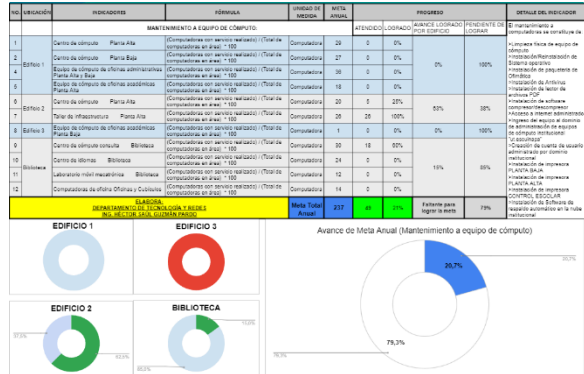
| No. | UBICACIÓN | INDICADORES | FÓRMULA | UNIDAD DE MEDIDA | META ANUAL | ATENDIDO | LOGRADO | AVANCE LOGRADO POR EDIFICIO | PENDIENTE DE LOGRAR | DETALLE DEL INDICADOR |
|---|---|---|---|---|---|---|---|---|---|---|
| | | MANTENIMIENTO A EQUIPO DE CÓMPUTO: | | | | | | | | |
| 1 | Edificio 1 | Centro de cómputo Planta Alta | (Computadoras con servicio realizado) / (Total de computadoras en área) * 100 | Computadora | 29 | 0 | 0% | 0% | 100% | El mantenimiento a computadoras se constituye de: |
| 2 | | Centro de cómputo Planta Baja | (Computadoras con servicio realizado) / (Total de computadoras en área) * 100 | Computadora | 27 | 0 | 0% | | | *Limpieza física de equipo de cómputo |
| 3 | | Equipo de cómputo de oficinas administrativas Planta Alta y Baja | (Computadoras con servicio realizado) / (Total de computadoras en área) * 100 | Computadora | 36 | 0 | 0% | | | *Instalación/Reinstalación de Sistema operativo |
| 4 | | Equipo de cómputo de oficinas académicas Planta Alta | (Computadoras con servicio realizado) / (Total de computadoras en área) * 100 | Computadora | 18 | 0 | 0% | | | *Instalación de paquetería de Ofimática |
| 5 | Edificio 2 | Centro de cómputo Planta Alta | (Computadoras con servicio realizado) / (Total de computadoras en área) * 100 | Computadora | 20 | 5 | 25% | 63% | 38% | *Instalación de Antivirus *Instalación de lector de archivos PDF |
| 6 | | Taller de Infraestructura Planta Alta | (Computadoras con servicio realizado) / (Total de computadoras en área) * 100 | Computadora | 26 | 26 | 100% | | | *Instalación de software compresor/descompresor |
| 8 | Edificio 3 | Equipo de cómputo de oficinas académicas Planta Baja | (Computadoras con servicio realizado) / (Total de computadoras en área) * 100 | Computadora | 1 | 0 | 0% | 0% | 100% | *Acceso a internet administrado |
| 9 | Biblioteca | Centro de cómputo consulta Biblioteca | (Computadoras con servicio realizado) / (Total de computadoras en área) * 100 | Computadora | 30 | 18 | 60% | 15% | 85% | *Ingreso del equipo al dominio de administración de equipos de cómputo institucional "ut.ezquinaza" |
| 10 | | Centro de idiomas Biblioteca | (Computadoras con servicio realizado) / (Total de computadoras en área) * 100 | Computadora | 24 | 0 | 0% | | | *Creación de cuenta de usuario administrado por dominio institucional |
| 11 | | Laboratorio móvil mecatrónica Biblioteca | (Computadoras con servicio realizado) / (Total de computadoras en área) * 100 | Computadora | 12 | 0 | 0% | | | *Instalación de impresora PLANTA BAJA *Instalación de impresora PLANTA ALTA |
| 12 | | Computadoras de oficina Oficinas y Cubículos | (Computadoras con servicio realizado) / (Total de computadoras en área) * 100 | Computadora | 14 | 0 | 0% | | | *Instalación de impresora CONTROL ESCOLAR *Instalación de Software de respaldo automático en la nube institucional |
| | | ELABORA: DEPARTAMENTO DE TECNOLOGÍA Y REDES ING. HÉCTOR SAÚL GUZMÁN PARDO | | Meta Total Anual | 237 | 49 | 21% | Faltante para lograr la meta | 79% | |

EDIFICIO 1

EDIFICIO 3

EDIFICIO 2

37,5%

62,5%

BIBLIOTECA

15,0%

85,0%

Avance de Meta Anual (Mantenimiento a equipo de cómputo)

20,7%

79,3%

79,3%